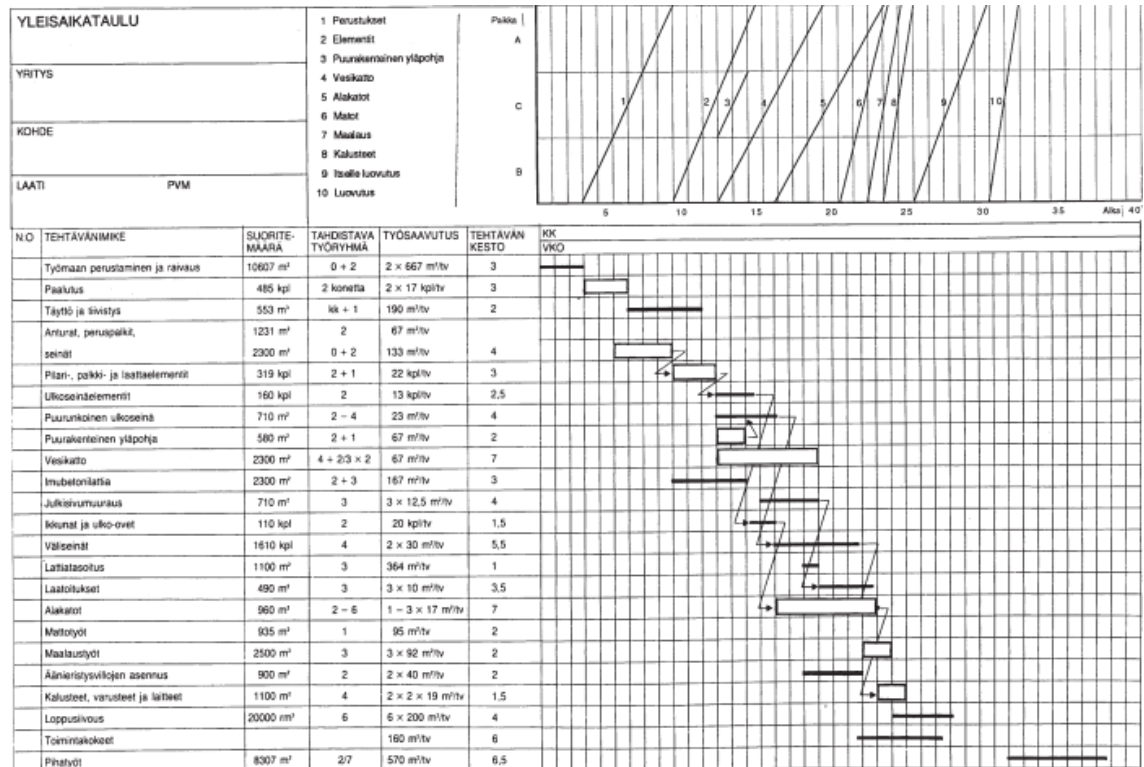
YLEISAIKATAULU

YRITYS

KOHDE

LAATI PVM

1 Perustukset
2 Elementit
3 Puurakenteinen yläpohja
4 Vesikatto
5 Alakatot
6 Matot
7 Maalaus
8 Kalusteet
9 Itselle luovutus
10 Luovutus

Paikka
A
C
B

1 2 3 4 5 6 7 8 9 10

5 10 15 20 25 30 35 Aika 40

| N.O | TEHTÄVÄNIMIKE | SUORITE-MÄÄRÄ | TAHDISTAVA TYÖRYHMÄ | TYÖSAAVUTUS | TEHTÄVÄN KESTO |
|---|---|---|---|---|---|
| | Työmaan perustaminen ja raivaus | 10607 m² | 0 + 2 | 2 × 667 m²/tv | 3 |
| | Paalutus | 485 kpl | 2 konetta | 2 × 17 kpl/tv | 3 |
| | Täyttö ja tiivistys | 553 m³ | kk + 1 | 190 m³/tv | 2 |
| | Anturat, peruspalkit, | 1231 m² | 2 | 67 m²/tv | |
| | seinät | 2300 m² | 0 + 2 | 133 m²/tv | 4 |
| | Pilari-, palkki- ja laattaelementit | 319 kpl | 2 + 1 | 22 kpl/tv | 3 |
| | Ulkoseinäelementit | 160 kpl | 2 | 13 kpl/tv | 2,5 |
| | Puurunkoinen ulkoseinä | 710 m² | 2 – 4 | 23 m²/tv | 4 |
| | Puurakenteinen yläpohja | 580 m² | 2 + 1 | 67 m²/tv | 2 |
| | Vesikatto | 2300 m² | 4 + 2/3 × 2 | 67 m²/tv | 7 |
| | Imubetonilattia | 2300 m² | 2 + 3 | 167 m²/tv | 3 |
| | Julkisivumuuraus | 710 m² | 3 | 3 × 12,5 m²/tv | 4 |
| | Ikkunat ja ulko-ovet | 110 kpl | 2 | 20 kpl/tv | 1,5 |
| | Väliseinät | 1610 kpl | 4 | 2 × 30 m²/tv | 5,5 |
| | Lattiatasoitus | 1100 m² | 3 | 364 m²/tv | 1 |
| | Laatoitukset | 490 m² | 3 | 3 × 10 m²/tv | 3,5 |
| | Alakatot | 960 m² | 2 – 6 | 1 – 3 × 17 m²/tv | 7 |
| | Mattotyöt | 935 m² | 1 | 95 m²/tv | 2 |
| | Maalaustyöt | 2500 m² | 3 | 3 × 92 m²/tv | 2 |
| | Äänieristysvillojen asennus | 900 m² | 2 | 2 × 40 m²/tv | 2 |
| | Kalusteet, varusteet ja laitteet | 1100 m² | 4 | 2 × 2 × 19 m²/tv | 1,5 |
| | Loppusiivous | 20000 rm² | 6 | 6 × 200 m²/tv | 4 |
| | Toimintakokeet | | | 160 m²/tv | 6 |
| | Pihatyöt | 8307 m² | 2/7 | 570 m²/tv | 6,5 |

KK
VKO